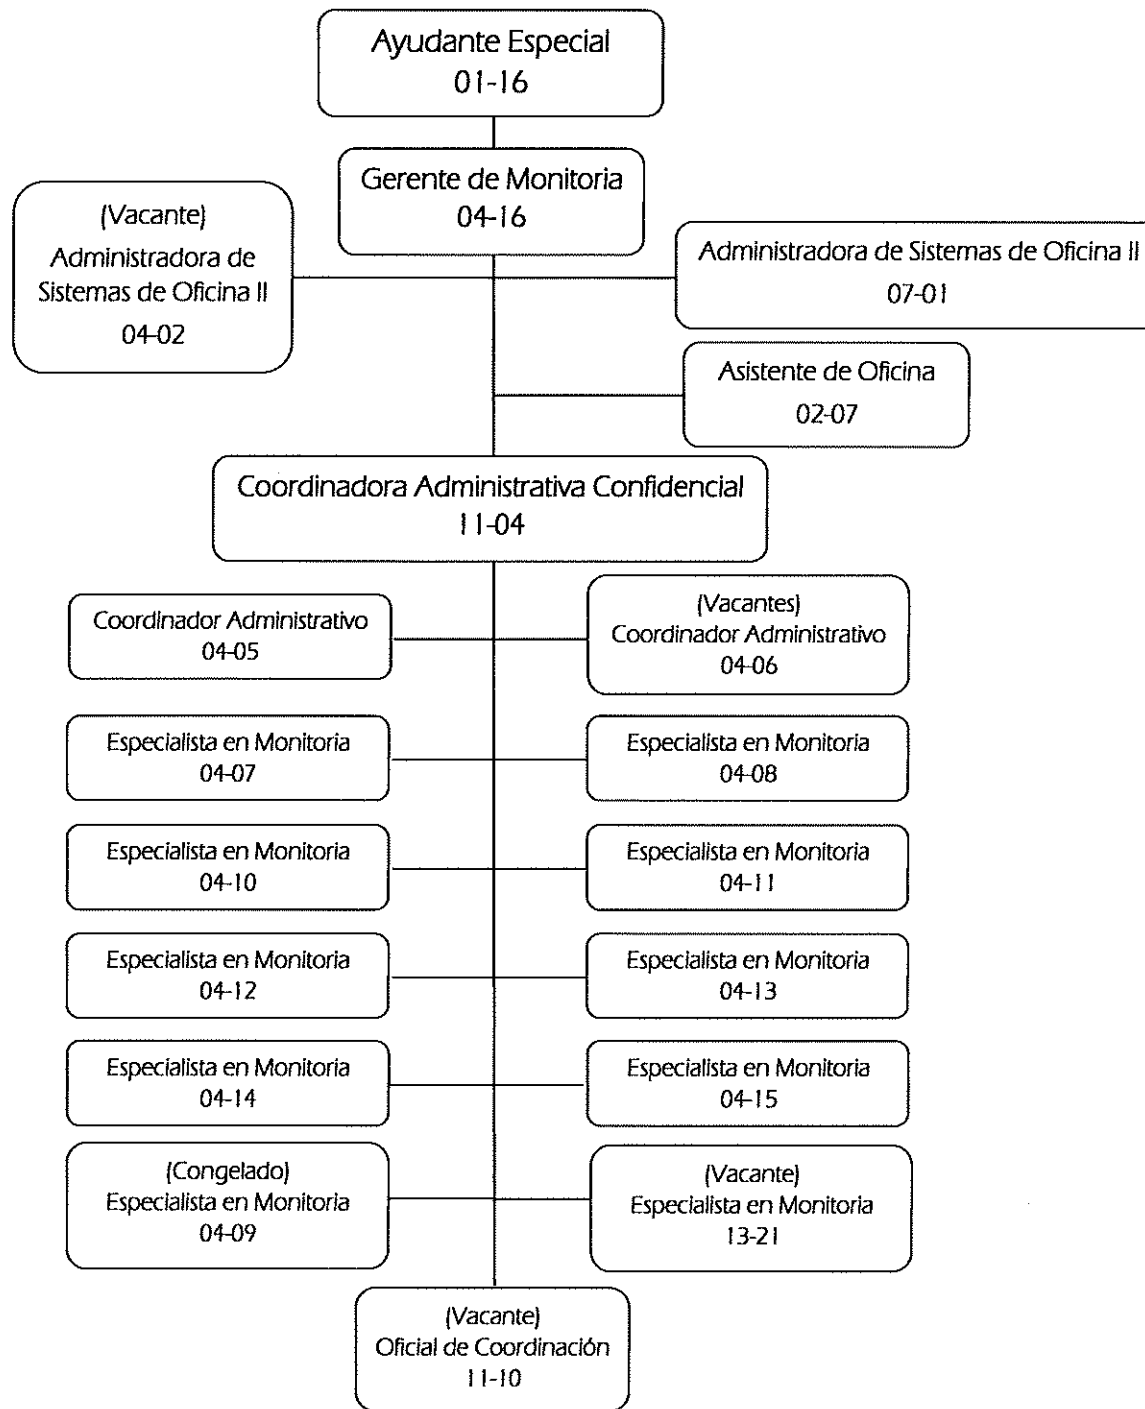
Ayudante Especial
01-16

Gerente de Monitoria
04-16

(Vacante)
Administradora de Sistemas de Oficina II
04-02

Administradora de Sistemas de Oficina II
07-01

Asistente de Oficina
02-07

Coordinadora Administrativa Confidencial
11-04

Coordinador Administrativo
04-05

(Vacantes)
Coordinador Administrativo
04-06

Especialista en Monitoria
04-07

Especialista en Monitoria
04-08

Especialista en Monitoria
04-10

Especialista en Monitoria
04-11

Especialista en Monitoria
04-12

Especialista en Monitoria
04-13

Especialista en Monitoria
04-14

Especialista en Monitoria
04-15

(Congelado)
Especialista en Monitoria
04-09

(Vacante)
Especialista en Monitoria
13-21

(Vacante)
Oficial de Coordinación
11-10